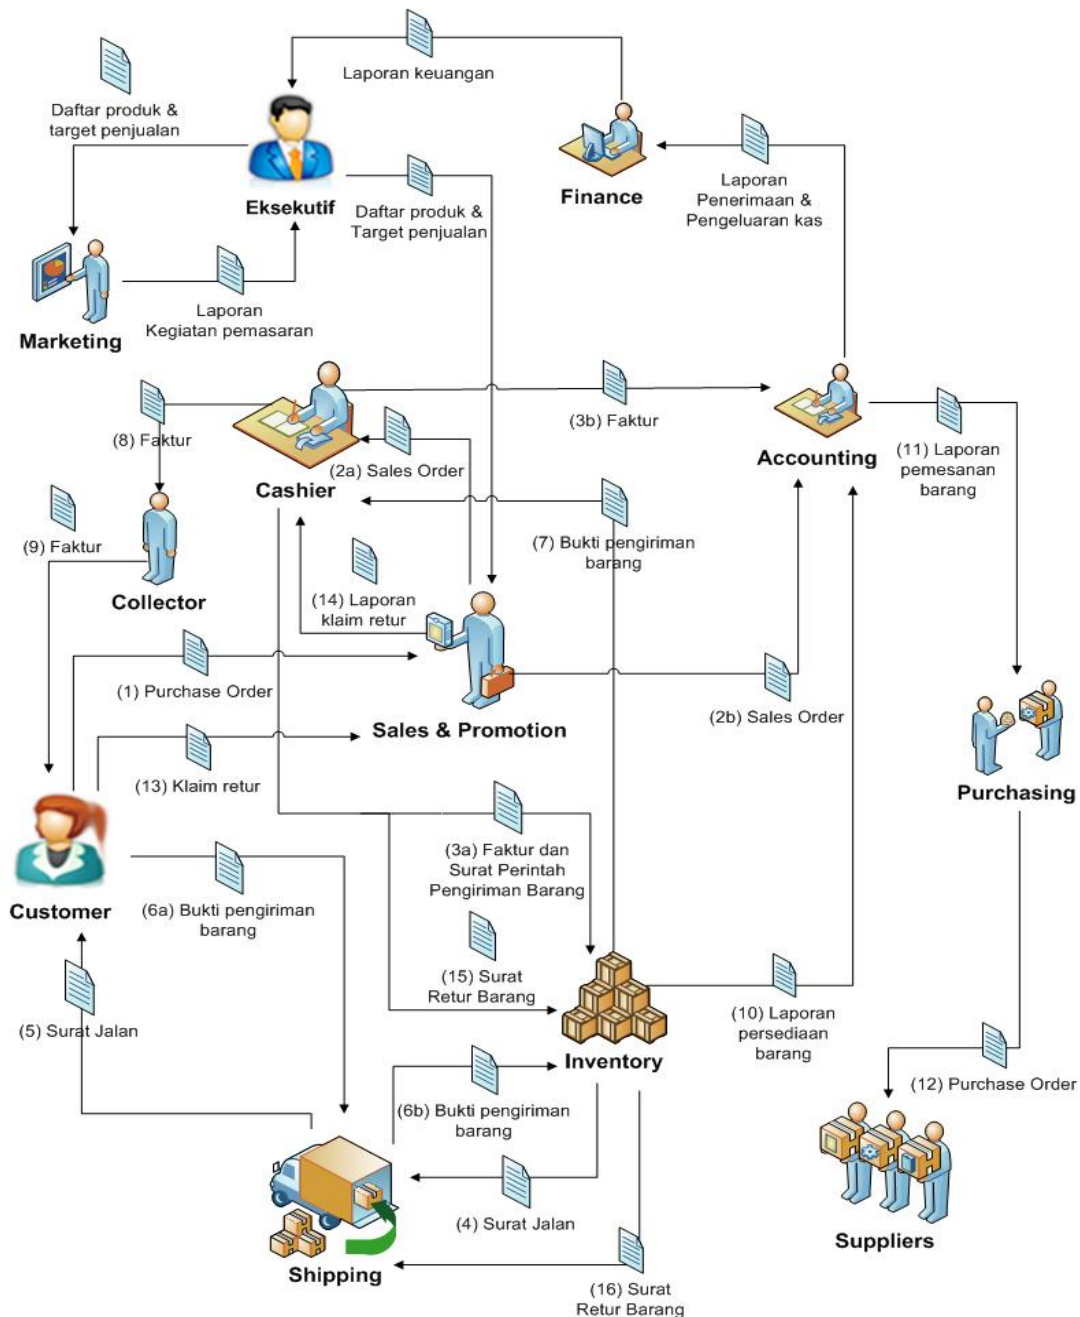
Laporan keuangan

Daftar produk & target penjualan

Eksekutif

Daftar produk & Target penjualan

Finance

Laporan Penerimaan & Pengeluaran kas

Marketing

Laporan Kegiatan pemasaran

(8) Faktur

(3b) Faktur

(2a) Sales Order

Cashier

Accounting

(11) Laporan pemesanan barang

(9) Faktur

Collector

(7) Bukti pengiriman barang

(14) Laporan klaim retur

(1) Purchase Order

Sales & Promotion

(2b) Sales Order

(13) Klaim retur

Purchasing

Customer

(6a) Bukti pengiriman barang

(3a) Faktur dan Surat Perintah Pengiriman Barang

(15) Surat Retur Barang

(5) Surat Jalan

Inventory

(10) Laporan persediaan barang

(12) Purchase Order

(6b) Bukti pengiriman barang

(4) Surat Jalan

Suppliers

Shipping

(16) Surat Retur Barang